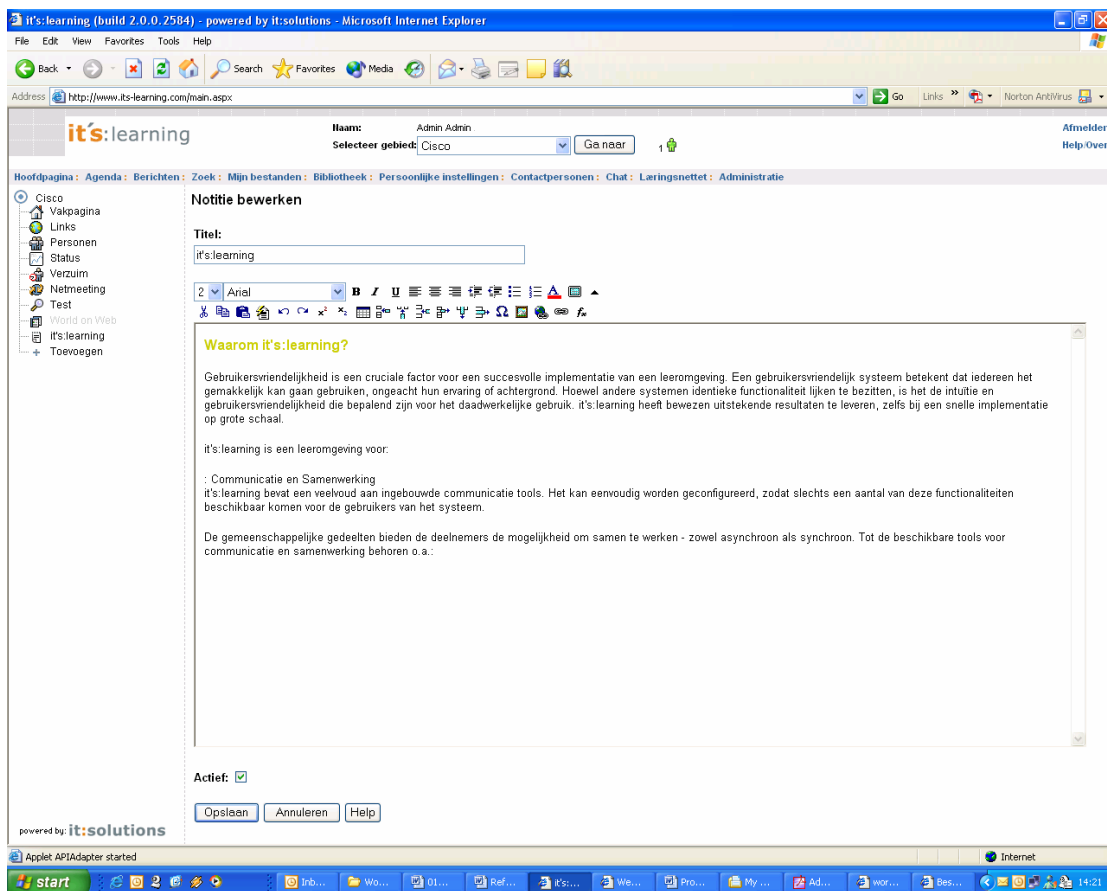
it's:learning (build 2.0.0.2584) - powered by it:solutions - Microsoft Internet Explorer

File Edit View Favorites Tools Help

Back Search Favorites Media

Address http://www.its-learning.com/main.aspx Go Links Norton AntiVirus

it's:learning

Naam: Admin Admin
Selecteer gebied: Cisco Ga naar 1

Afmelden
Help/Over

Hoofdpagina : Agenda : Berichten : Zoek : Mijn bestanden : Bibliotheek : Persoonlijke instellingen : Contactpersonen : Chat : Læringsnettet : Administratie

Cisco
Vakpagina
Links
Personen
Status
Verzuim
Netmeeting
Test
World on Web
it's:learning
Toevoegen

Notitie bewerken

Titel:
it's:learning

2 Arial

Waarom it's:learning?

Gebruikersvriendelijkheid is een cruciale factor voor een succesvolle implementatie van een leeromgeving. Een gebruikersvriendelijk systeem betekent dat iedereen het gemakkelijk kan gaan gebruiken, ongeacht hun ervaring of achtergrond. Hoewel andere systemen identieke functionaliteit lijken te bezitten, is het de intuïtie en gebruikersvriendelijkheid die bepalend zijn voor het daadwerkelijke gebruik. it's:learning heeft bewezen uitstekende resultaten te leveren, zelfs bij een snelle implementatie op grote schaal.

it's:learning is een leeromgeving voor:

: Communicatie en Samenwerking
it's:learning bevat een veelvoud aan ingebouwde communicatie tools. Het kan eenvoudig worden geconfigureerd, zodat slechts een aantal van deze functionaliteiten beschikbaar komen voor de gebruikers van het systeem.

De gemeenschappelijke gedeelten bieden de deelnemers de mogelijkheid om samen te werken - zowel asynchroon als synchroon. Tot de beschikbare tools voor communicatie en samenwerking behoren o.a.:

Actief:

Opslaan Annuleren Help

powered by: it:solutions

Applet APIAdapter started Internet

start Inb... Wo... 01... Ref... it's:... We... Pro... My ... Ad... wor... Bes... 14:21